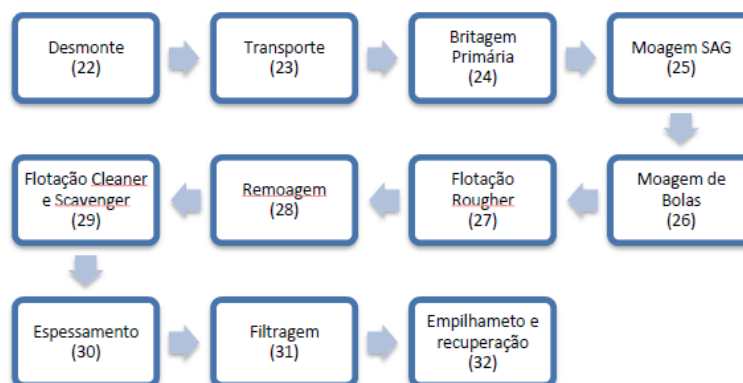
Desmonte (22)

Transporte (23)

Britagem Primária (24)

Moagem SAG (25)

Moagem de Bolas (26)

Flotação Rougher (27)

Remoagem (28)

Flotação Cleaner e Scavenger (29)

Espessamento (30)

Filtragem (31)

Empilhameto e recuperação (32)